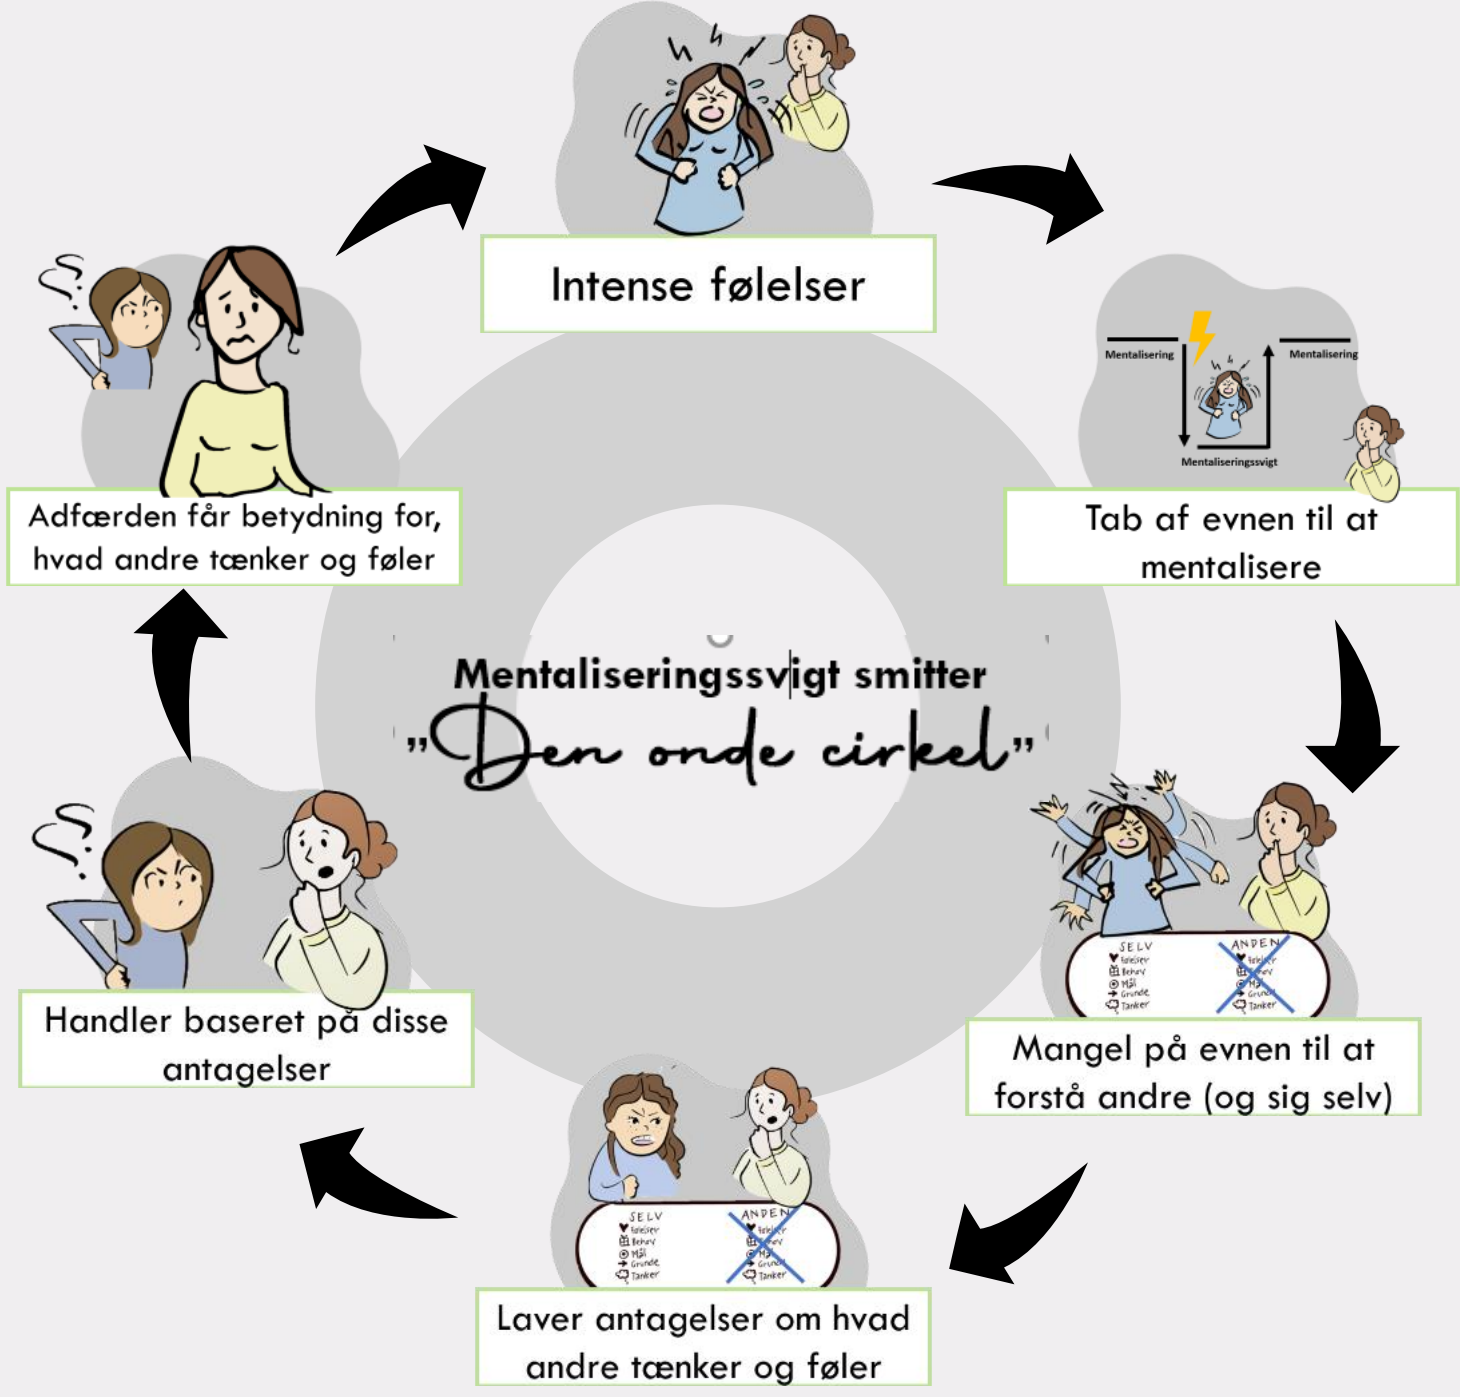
Intense følelser

Mentalisering

Mentalisering

Mentaliseringssvigt

Tab af evnen til at mentalisere

SELV
Følelser
Behov
Mål
Grunde
Tanker

ANDEN
Følelser
Behov
Mål
Grunde
Tanker

Mangel på evnen til at forstå andre (og sig selv)

SELV
Følelser
Behov
Mål
Grunde
Tanker

ANDEN
Følelser
Behov
Mål
Grunde
Tanker

Laver antagelser om hvad andre tænker og føler

Handler baseret på disse antagelser

Adfærden får betydning for, hvad andre tænker og føler

Mentaliseringssvigt smitter
„Den onde cirkel"